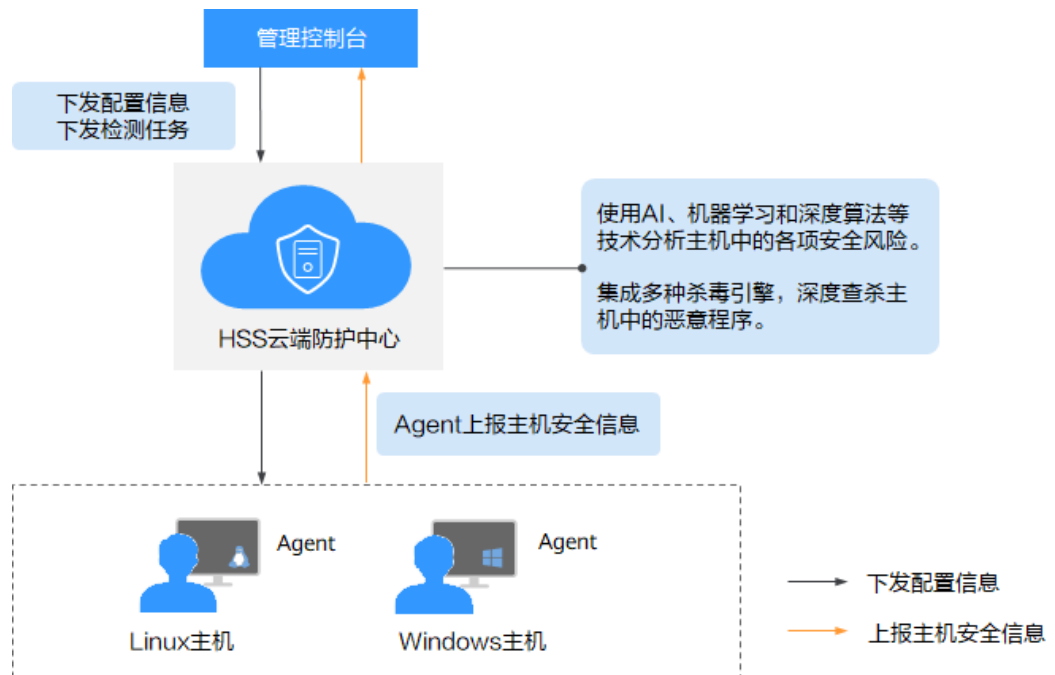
管理控制台

下发配置信息
下发检测任务

HSS云端防护中心

使用AI、机器学习和深度算法等技术分析主机中的各项安全风险。

集成多种杀毒引擎，深度查杀主机中的恶意程序。

Agent上报主机安全信息

Agent

Agent

Linux主机

Windows主机

下发配置信息

上报主机安全信息